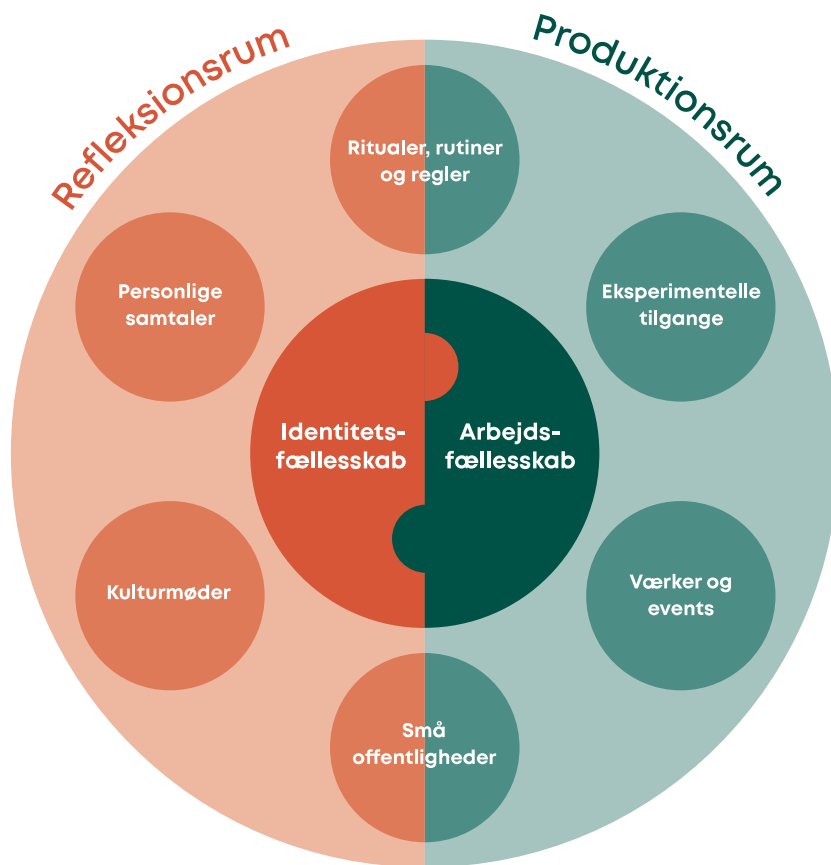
Refleksionsrum

Produktionsrum

Ritualer, rutiner og regler

Personlige samtaler

Eksperimentelle tilgange

Identitets-fællesskab

Arbejds-fællesskab

Kulturmøder

Værker og events

Små offentligheder